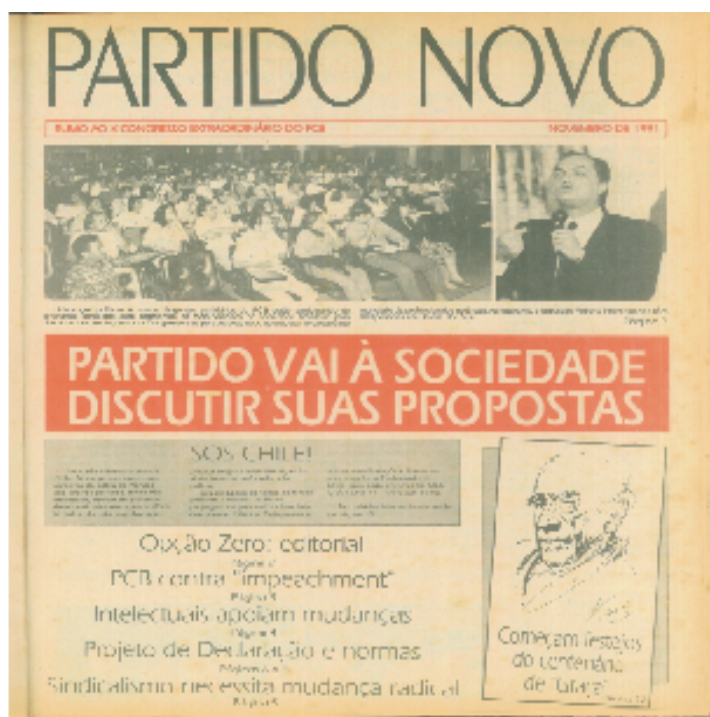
PARTIDO NOVO

RUMO AO X CONGRESSO EXTRAORDINÁRIO DO PCB

NOVEMBRO DE 1991

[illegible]

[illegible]

PARTIDO VAI À SOCIEDADE DISCUTIR SUAS PROPOSTAS

SOS CHILE!

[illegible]

Opção Zero: editorial

Página 2

PCB contra "impeachment"

Página 3

Intelectuais apoiam mudanças

Página 4

Projeto de Declaração e normas

Páginas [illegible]

Sindicalismo necessita mudança radical

Página 5

Começam festejos do centenário de Tatará

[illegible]